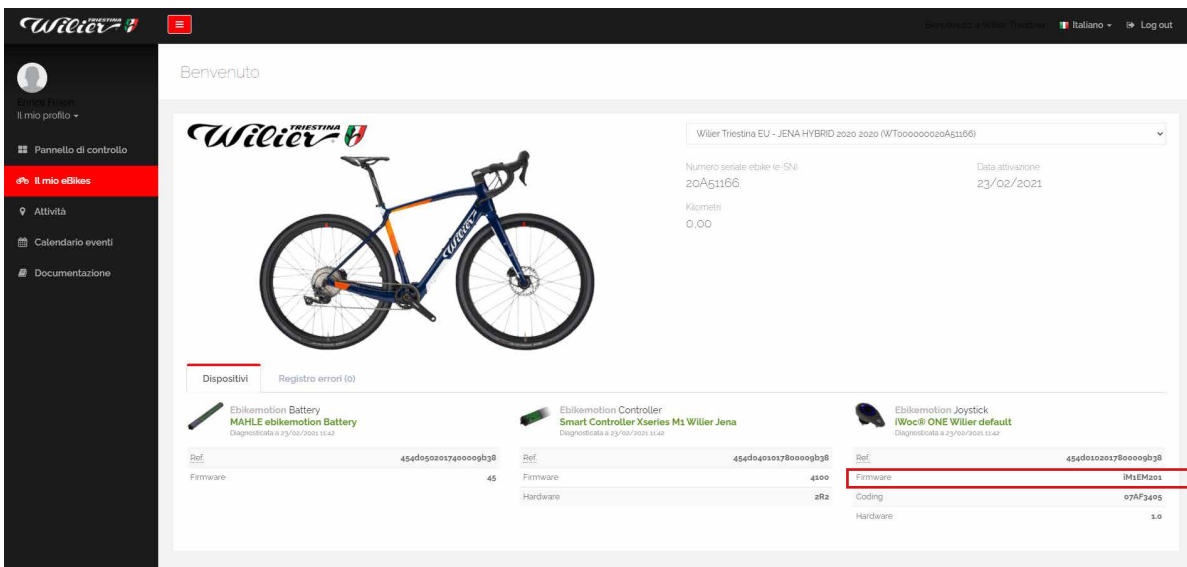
Wilier TRIESTINA

Benvenuto a Wilier Triestina Italiano Log out

Enrico Frison
Il mio profilo

Pannello di controllo
Il mio eBikes
Attività
Calendario eventi
Documentazione

Benvenuto

Wilier TRIESTINA

Wilier Triestina EU - JENA HYBRID 2020 2020 (WT000000020A51166)

Numero seriale ebike (e-SN)
20A51166

Data attivazione
23/02/2021

Kilometri
0,00

Dispositivi | Registro errori (0)

Ebikemotion Battery
MAHLE ebikemotion Battery
Diagnosticata a 23/02/2021 11:42

| Ref. | 454d0502017400009b38 |
|---|---|
| Firmware | 45 |

Ebikemotion Controller
Smart Controller Xseries M1 Wilier Jena
Diagnosticata a 23/02/2021 11:42

| Ref. | 454d0401017800009b38 |
|---|---|
| Firmware | 4100 |
| Hardware | 2R2 |

Ebikemotion Joystick
iWoc® ONE Wilier default
Diagnosticata a 23/02/2021 11:42

| Ref. | 454d0102017800009b38 |
|---|---|
| Firmware | iM1EM201 |
| Coding | 07AF3405 |
| Hardware | 1.0 |